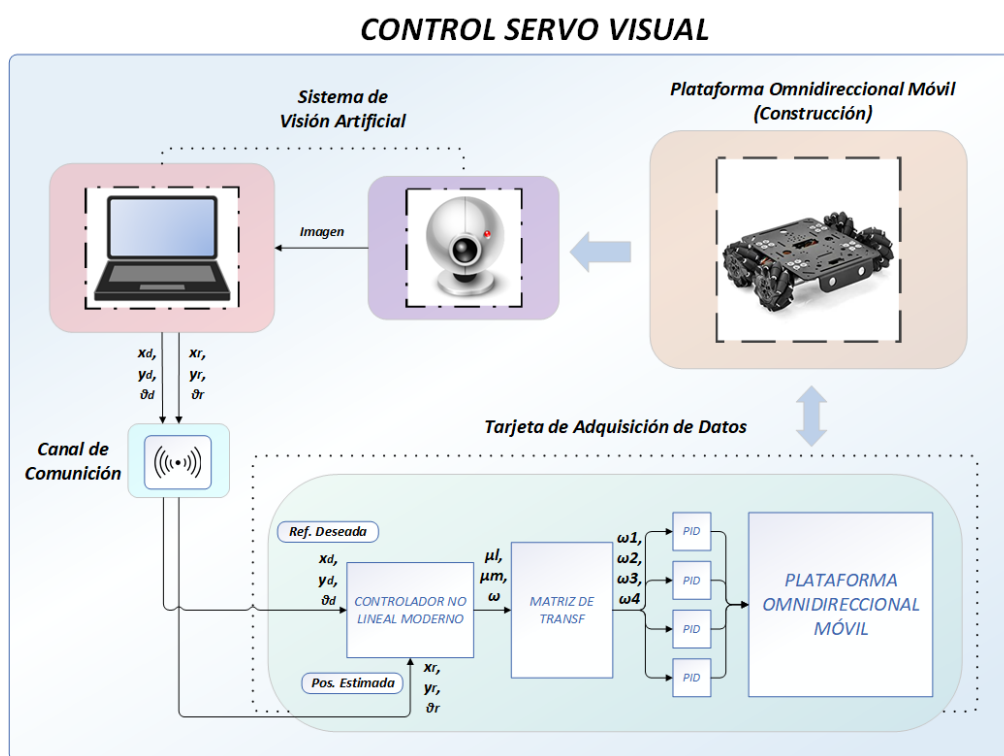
CONTROL SERVO VISUAL

Sistema de Visión Artificial

Plataforma Omnidireccional Móvil (Construcción)

Imagen

$x_d$, $y_d$, $\vartheta_d$

$x_r$, $y_r$, $\vartheta_r$

Canal de Comunición

Tarjeta de Adquisición de Datos

Ref. Deseada

$x_d$, $y_d$, $\vartheta_d$

CONTROLADOR NO LINEAL MODERNO

$\mu l$, $\mu m$, $\omega$

MATRIZ DE TRANSF

$\omega 1$, $\omega 2$, $\omega 3$, $\omega 4$

PID

PID

PID

PID

PLATAFORMA OMNIDIRECCIONAL MÓVIL

Pos. Estimada

$x_r$, $y_r$, $\vartheta_r$